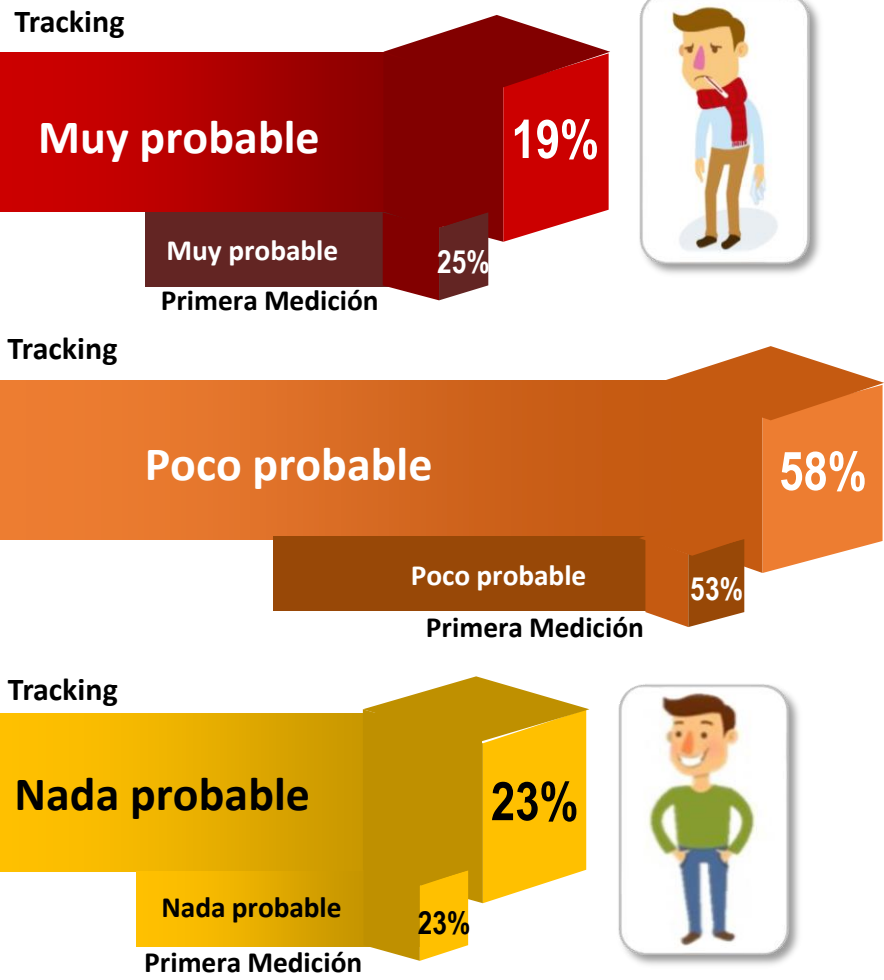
Tracking

Muy probable

19%

Muy probable

25%

Primera Medición

Tracking

Poco probable

58%

Poco probable

53%

Primera Medición

Tracking

Nada probable

23%

Nada probable

23%

Primera Medición